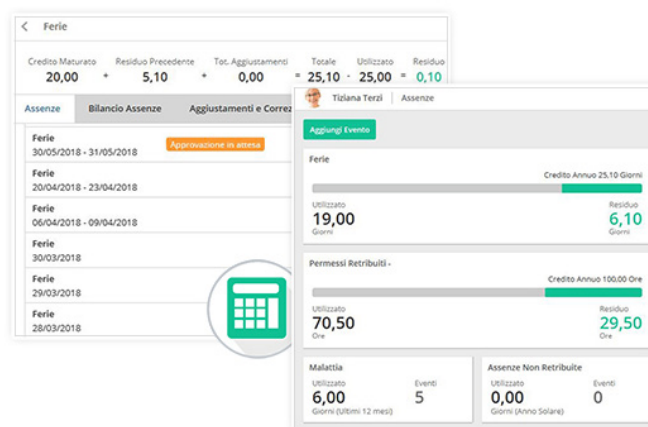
< Ferie

| Credito Maturato | | Residuo Precedente | | Tot. Aggiustamenti | | Totale | | Utilizzato | | Residuo |
|---|---|---|---|---|---|---|---|---|---|---|
| 20,00 | + | 5,10 | + | 0,00 | = | 25,10 | - | 25,00 | = | 0,10 |

Assenze | Bilancio Assenze | Aggiustamenti e Correz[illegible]

Ferie
30/05/2018 - 31/05/2018
Approvazione in attesa

Ferie
20/04/2018 - 23/04/2018

Ferie
06/04/2018 - 09/04/2018

Ferie
30/03/2018

Ferie
29/03/2018

Ferie
28/03/2018

Tiziana Terzi | Assenze

Aggiungi Evento

Ferie
Credito Annuo 25,10 Giorni
Utilizzato
19,00
Giorni
Residuo
6,10
Giorni

Permessi Retribuiti -
Credito Annuo 100,00 Ore
Utilizzato
70,50
Ore
Residuo
29,50
Ore

Malattia
Utilizzato
6,00
Giorni (Ultimi 12 mesi)
Eventi
5

Assenze Non Retribuite
Utilizzato
0,00
Giorni (Anno Solare)
Eventi
0